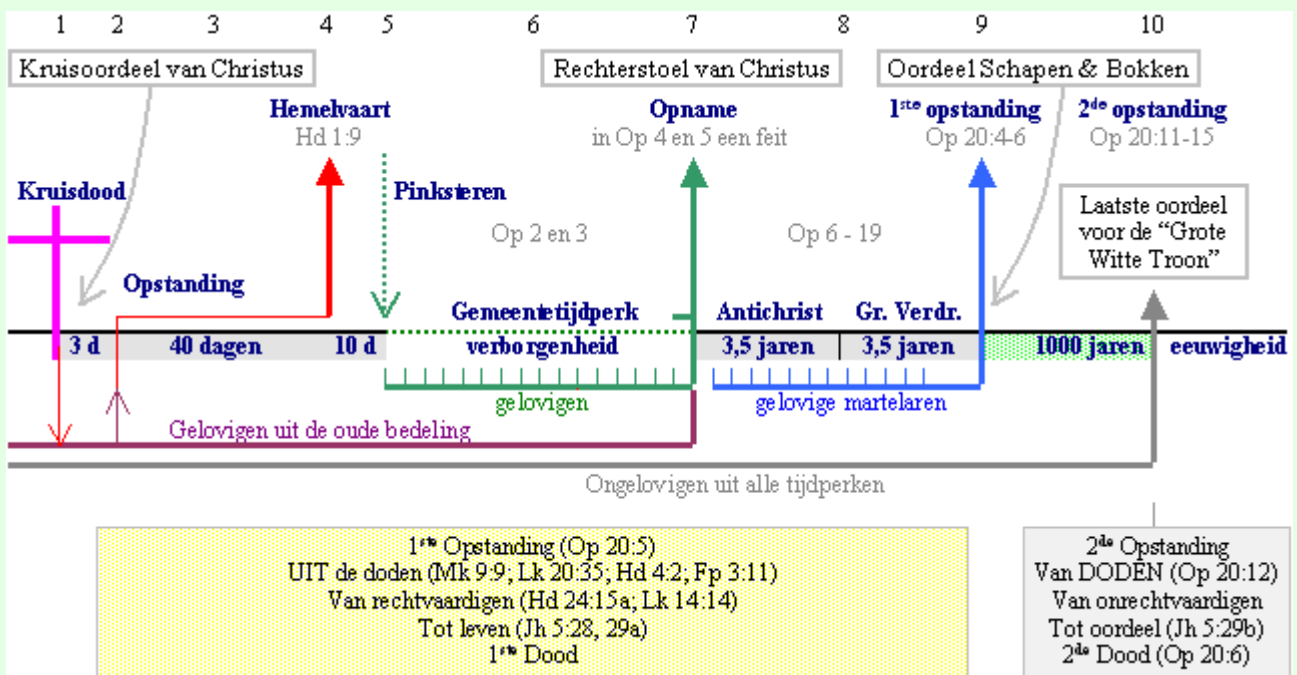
1 2 3 4 5 6 7 8 9 10

Kruisoordeel van Christus

Rechterstoel van Christus

Oordeel Schapen & Bokken

Hemelvaart
Hd 1:9

Opname
in Op 4 en 5 een feit

$1^{ste}$ opstanding
Op 20:4-6

$2^{de}$ opstanding
Op 20:11-15

Kruisdood

Pinksteren

Op 2 en 3

Op 6 - 19

Laatste oordeel voor de "Grote Witte Troon"

Opstanding

Gemeentetijdperk

Antichrist

Gr. Verdr.

3 d

40 dagen

10 d

verborgenheid

3,5 jaren

3,5 jaren

1000 jaren

eeuwigheid

gelovigen

gelovige martelaren

Gelovigen uit de oude bedeling

Ongelovigen uit alle tijdperken

$1^{ste}$ Opstanding (Op 20:5)
UIT de doden (Mk 9:9; Lk 20:35; Hd 4:2; Fp 3:11)
Van rechtvaardigen (Hd 24:15a; Lk 14:14)
Tot leven (Jh 5:28, 29a)
$1^{ste}$ Dood

$2^{de}$ Opstanding
Van DODEN (Op 20:12)
Van onrechtvaardigen
Tot oordeel (Jh 5:29b)
$2^{de}$ Dood (Op 20:6)